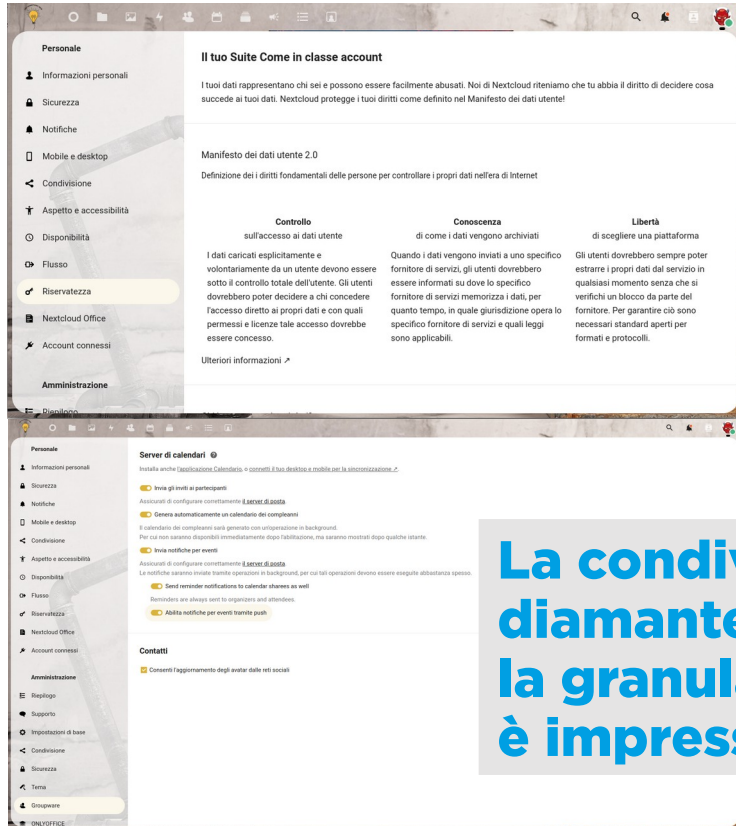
Personale

Informazioni personali

Sicurezza

Notifiche

Mobile e desktop

Condivisione

Aspetto e accessibilità

Disponibilità

Flusso

Riservatezza

Nextcloud Office

Account connessi

Amministrazione

Riepilogo

Il tuo Suite Come in classe account

I tuoi dati rappresentano chi sei e possono essere facilmente abusati. Noi di Nextcloud riteniamo che tu abbia il diritto di decidere cosa succede ai tuoi dati. Nextcloud protegge i tuoi diritti come definito nel Manifesto dei dati utente!

Manifesto dei dati utente 2.0

Definizione dei i diritti fondamentali delle persone per controllare i propri dati nell'era di Internet

Controllo
sull'accesso ai dati utente

I dati caricati esplicitamente e volontariamente da un utente devono essere sotto il controllo totale dell'utente. Gli utenti dovrebbero poter decidere a chi concedere l'accesso diretto ai propri dati e con quali permessi e licenze tale accesso dovrebbe essere concesso.

Conoscenza
di come i dati vengono archiviati

Quando i dati vengono inviati a uno specifico fornitore di servizi, gli utenti dovrebbero essere informati su dove lo specifico fornitore di servizi memorizza i dati, per quanto tempo, in quale giurisdizione opera lo specifico fornitore di servizi e quali leggi sono applicabili.

Libertà
di scegliere una piattaforma

Gli utenti dovrebbero sempre poter estrarre i propri dati dal servizio in qualsiasi momento senza che si verifichi un blocco da parte del fornitore. Per garantire ciò sono necessari standard aperti per formati e protocolli.

Ulteriori informazioni ↗

Personale

Informazioni personali

Sicurezza

Notifiche

Mobile e desktop

Condivisione

Aspetto e accessibilità

Disponibilità

Flusso

Riservatezza

Nextcloud Office

Account connessi

Amministrazione

Riepilogo

Supporto

Impostazioni di base

Condivisione

Sicurezza

Tema

Groupware

ONLYOFFICE

Server di calendari

Installa anche l'applicazione Calendario, o connetti il tuo desktop e mobile per la sincronizzazione ↗.

Invia gli inviti ai partecipanti

Assicurati di configurare correttamente il server di posta.

Genera automaticamente un calendario dei compleanni

Il calendario dei compleanni sarà generato con un'operazione in background.
Per cui non saranno disponibili immediatamente dopo l'abilitazione, ma saranno mostrati dopo qualche istante.

Invia notifiche per eventi

Assicurati di configurare correttamente il server di posta.
Le notifiche saranno inviate tramite operazioni in background, per cui tali operazioni devono essere eseguite abbastanza spesso.

Send reminder notifications to calendar sharees as well

Reminders are always sent to organizers and attendees.

Abilita notifiche per eventi tramite push

Contatti

Consenti l'aggiornamento degli avatar dalle reti sociali

La condiv
diamante
la granul
è impress